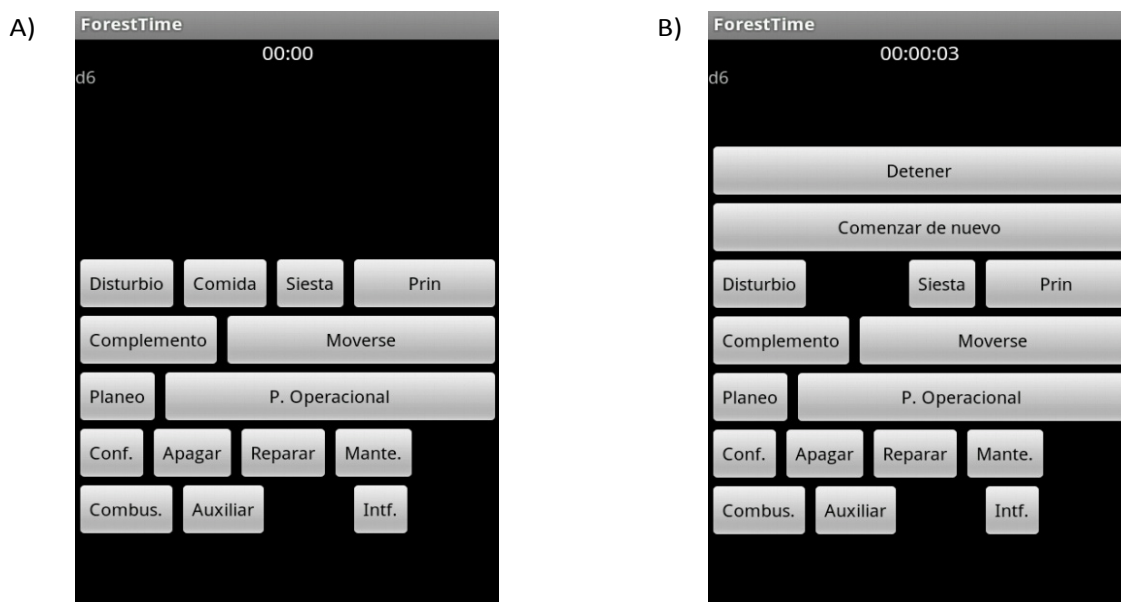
A)

ForestTime

00:00

d6

Disturbio Comida Siesta Prin

Complemento Moverse

Planeo P. Operacional

Conf. Apagar Reparar Mante.

Combus. Auxiliar Intf.

B)

ForestTime

00:00:03

d6

Detener

Comenzar de nuevo

Disturbio Siesta Prin

Complemento Moverse

Planeo P. Operacional

Conf. Apagar Reparar Mante.

Combus. Auxiliar Intf.